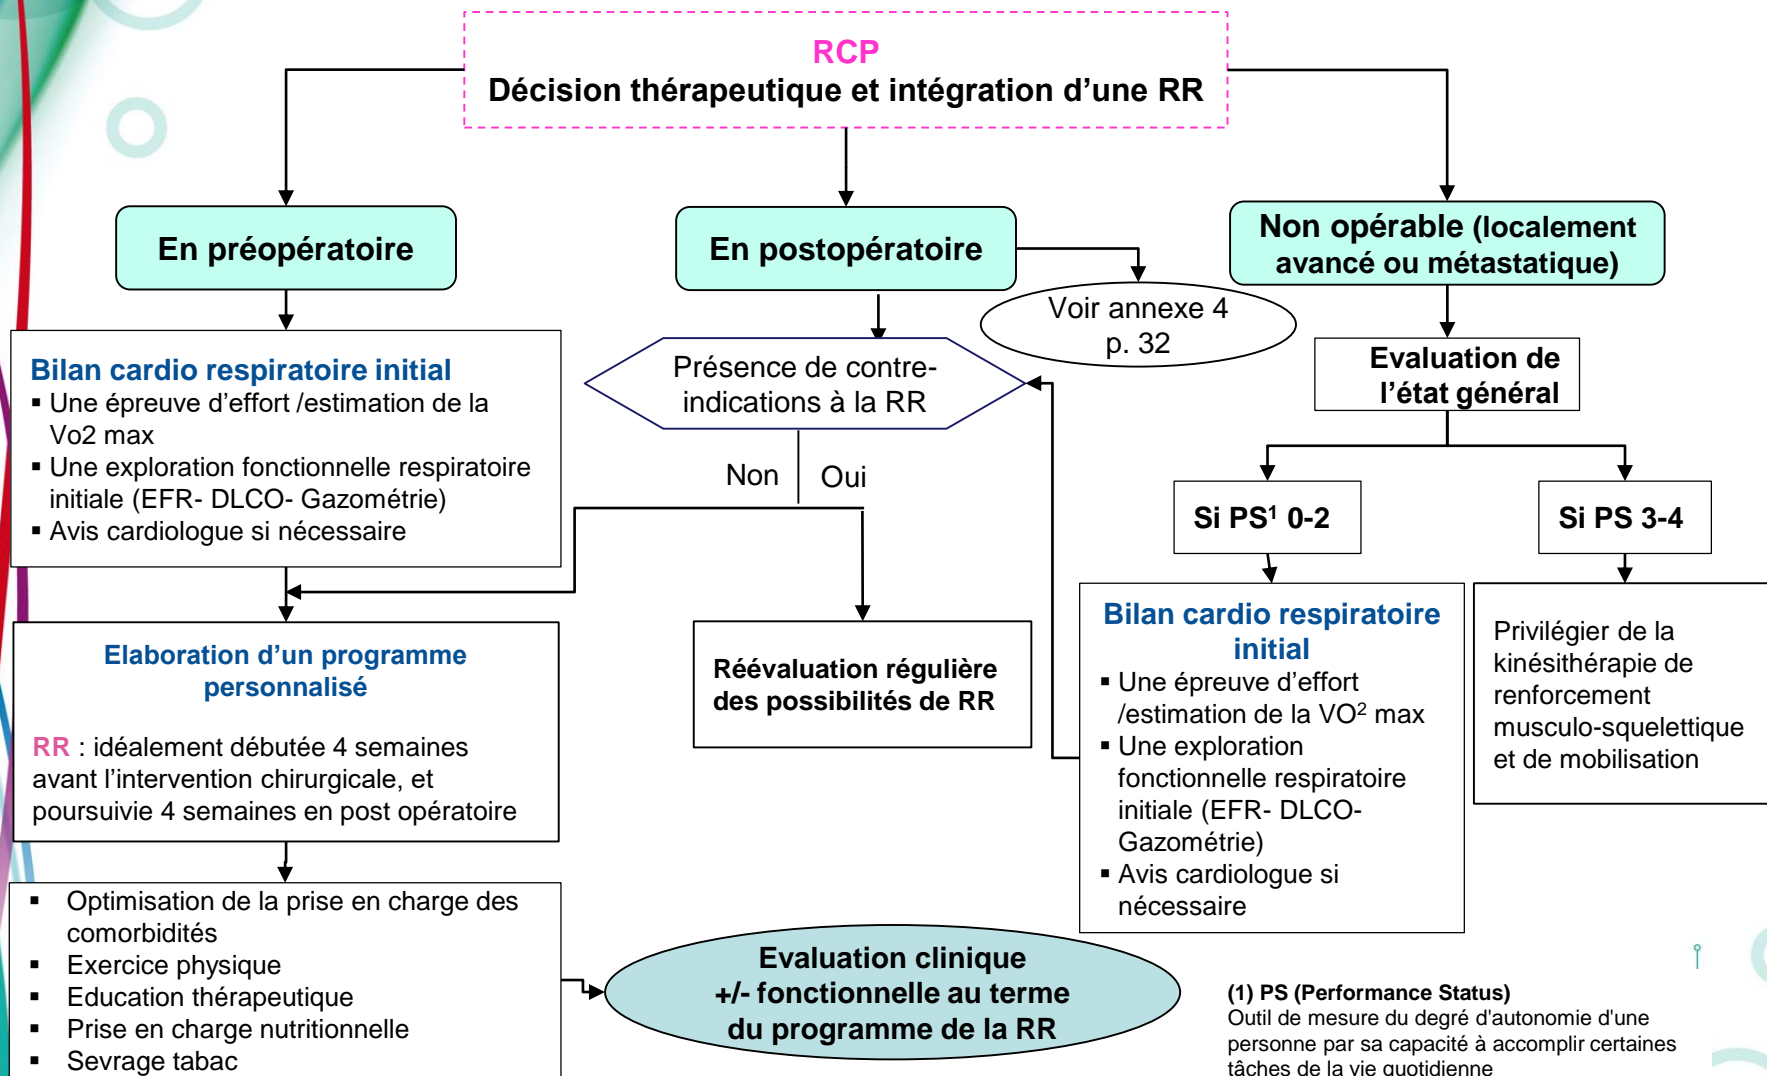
RCP
Décision thérapeutique et intégration d’une RR

En préopératoire

En postopératoire

Non opérable (localement avancé ou métastatique)

Voir annexe 4 p. 32

Bilan cardio respiratoire initial
▪ Une épreuve d’effort /estimation de la Vo2 max
▪ Une exploration fonctionnelle respiratoire initiale (EFR- DLCO- Gazométrie)
▪ Avis cardiologue si nécessaire

Présence de contre-indications à la RR

Non

Oui

Evaluation de l’état général

Si PS$^1$ 0-2

Si PS 3-4

Elaboration d’un programme personnalisé

RR : idéalement débutée 4 semaines avant l’intervention chirurgicale, et poursuivie 4 semaines en post opératoire

Réévaluation régulière des possibilités de RR

Bilan cardio respiratoire initial
▪ Une épreuve d’effort /estimation de la VO$^2$ max
▪ Une exploration fonctionnelle respiratoire initiale (EFR- DLCO- Gazométrie)
▪ Avis cardiologue si nécessaire

Privilégier de la kinésithérapie de renforcement musculo-squelettique et de mobilisation

▪ Optimisation de la prise en charge des comorbidités
▪ Exercice physique
▪ Education thérapeutique
▪ Prise en charge nutritionnelle
▪ Sevrage tabac

Evaluation clinique +/- fonctionnelle au terme du programme de la RR

(1) PS (Performance Status)
Outil de mesure du degré d'autonomie d'une personne par sa capacité à accomplir certaines tâches de la vie quotidienne